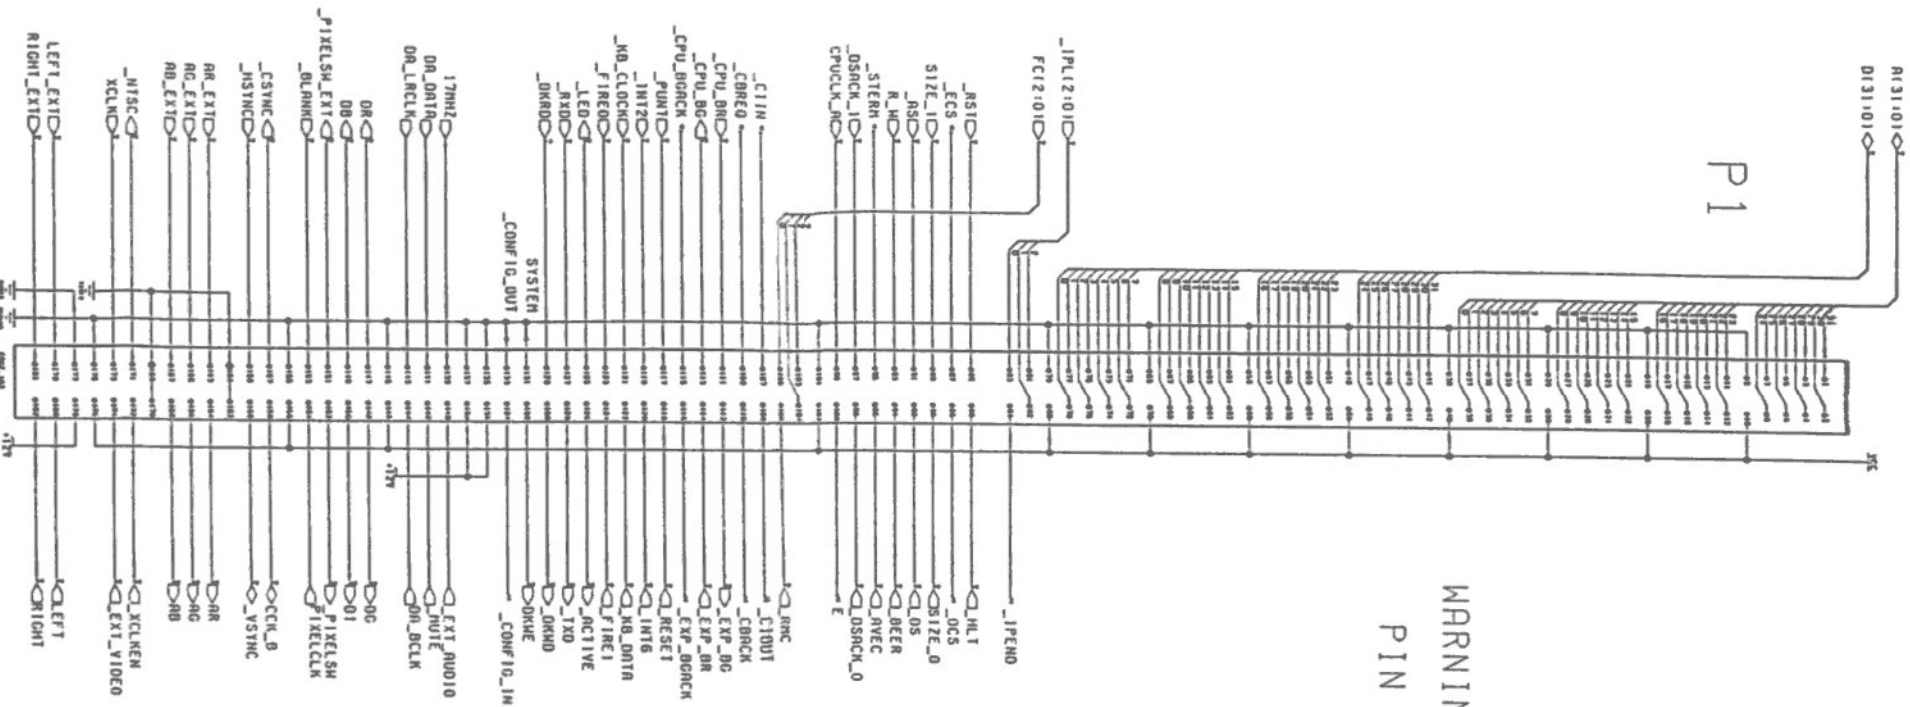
LEFT_EXT
RIGHT_EXT
_NTSC
XCLK
AR_EXT
AG_EXT
AB_EXT
_CSYNC
_HSYNC
_PIXELSW_EXT
_BLANK
DB
DR
17MHZ
DA_DATA
DA_LRCLK
SYSTEM
_CONFIG_OUT
_DKRD
_RXD
_LED
_FIREO
_KB_CLOCK
_INT2
_PUNT
_CPU_BGACK
_CPU_BG
_CPU_BR
_CBREQ
_CIIN
CPUCLK_A
_DSACK_I
_STERM
R_W
_AS
SIZE_I
_ECS
_RST
FC(2:0)
_IPL(2:0)
A(31:0)
D(31:0)

P1

LEFT
RIGHT
_XCLKEN
_EXT_VIDEO
AR
AG
AB
CCK_B
VSYNC
_PIXELSW
PIXELCLK
DI
DG
_EXT_AUDIO
MUTE
DA_BCLK
_CONFIG_IN
DKWE
_DKWD
TXD
_ACTIVE
_FIRE1
_KB_DATA
_INT6
_RESET
_EXP_BGACK
_EXP_BR
_EXP_BG
_CBACK
_CIOUT
_RMC
E
_DSACK_O
_AVEC
_BEER
_DS
SIZE_O
_OCS
_HLT
_IPEND

WARNIN
PIN